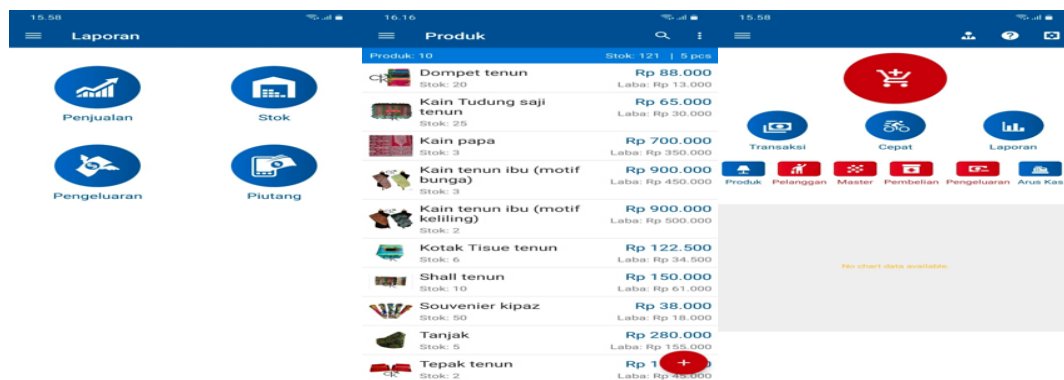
15.58

Laporan

Penjualan

Stok

Pengeluaran

Piutang

16.16

Produk

Produk: 10

Stok: 121 | 5 pcs

| | |
|---|---|
| Dompet tenun Stok: 20 | Rp 88.000 Laba: Rp 13.000 |
| Kain Tudung saji tenun Stok: 25 | Rp 65.000 Laba: Rp 30.000 |
| Kain papa Stok: 3 | Rp 700.000 Laba: Rp 350.000 |
| Kain tenun ibu (motif bunga) Stok: 3 | Rp 900.000 Laba: Rp 450.000 |
| Kain tenun ibu (motif keliling) Stok: 2 | Rp 900.000 Laba: Rp 500.000 |
| Kotak Tisue tenun Stok: 6 | Rp 122.500 Laba: Rp 34.500 |
| Shall tenun Stok: 10 | Rp 150.000 Laba: Rp 61.000 |
| Souvenier kipaz Stok: 50 | Rp 38.000 Laba: Rp 18.000 |
| Tanjak Stok: 5 | Rp 280.000 Laba: Rp 155.000 |
| Tepak tenun Stok: 2 | Rp 1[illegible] Laba: Rp 45.000 |

15.58

Transaksi

Cepat

Laporan

Produk

Pelanggan

Master

Pembelian

Pengeluaran

Arus Kas

No chart data available